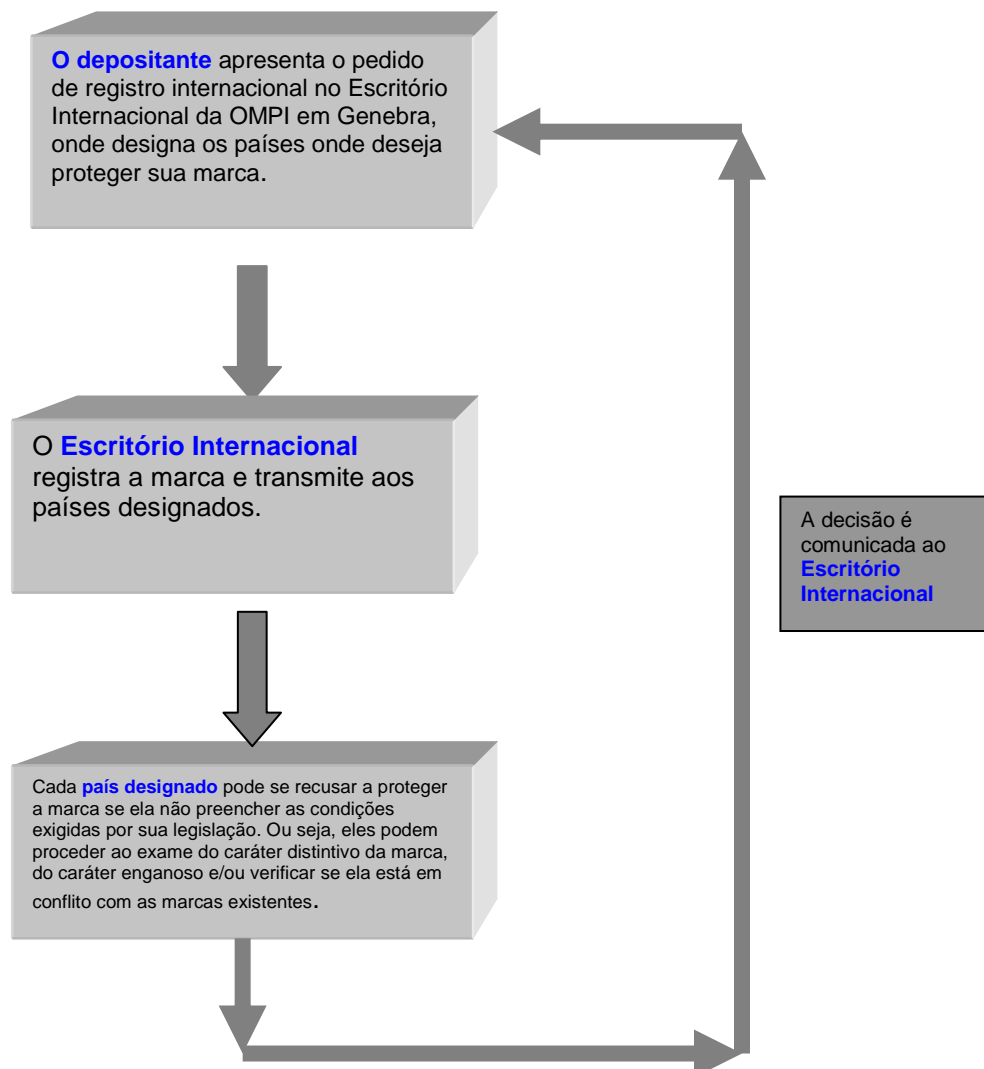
O depositante apresenta o pedido de registro internacional no Escritório Internacional da OMPI em Genebra, onde designa os países onde deseja proteger sua marca.

O Escritório Internacional registra a marca e transmite aos países designados.

Cada país designado pode se recusar a proteger a marca se ela não preencher as condições exigidas por sua legislação. Ou seja, eles podem proceder ao exame do caráter distintivo da marca, do caráter enganoso e/ou verificar se ela está em conflito com as marcas existentes.

A decisão é comunicada ao Escritório Internacional